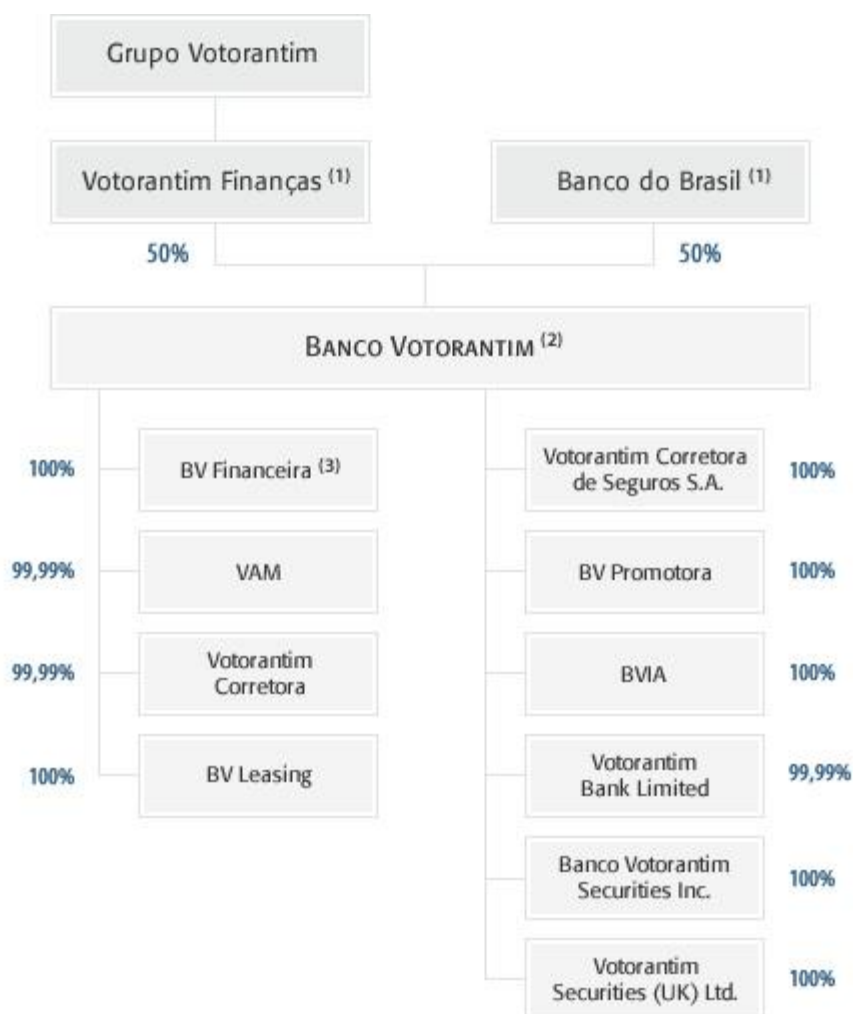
Grupo Votorantim

Votorantim Finanças $^{(1)}$

Banco do Brasil $^{(1)}$

50%

50%

BANCO VOTORANTIM $^{(2)}$

100%

BV Financeira $^{(3)}$

99,99%

VAM

99,99%

Votorantim Corretora

100%

BV Leasing

Votorantim Corretora de Seguros S.A.

100%

BV Promotora

100%

BVIA

100%

Votorantim Bank Limited

99,99%

Banco Votorantim Securities Inc.

100%

Votorantim Securities (UK) Ltd.

100%